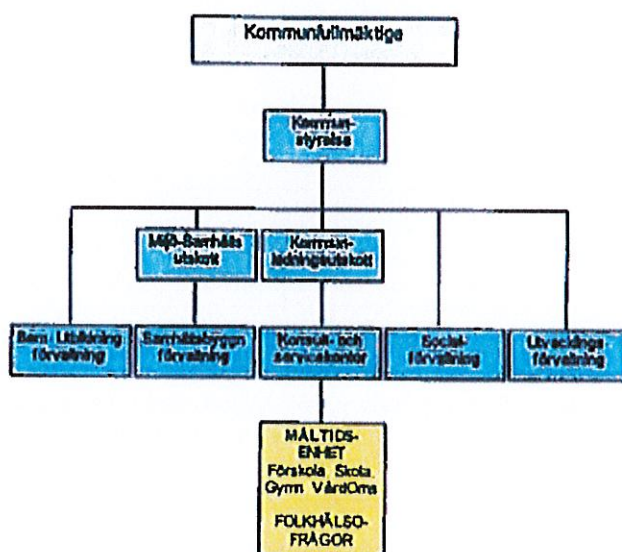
Kommunfullmäktige

Kommun-styrelse

Miljö-Samhälls utskott

Kommun-ledningsutskott

Barn- Utbildning förvaltning

Samhällsbyggn förvaltning

Konsult- och servicekontor

Social-förvaltning

Utvecklings förvaltning

MÅLTIDS-ENHET
Förskola, Skola, Gymn, VårdOms

FOLKHÄLSO-FRÅGOR